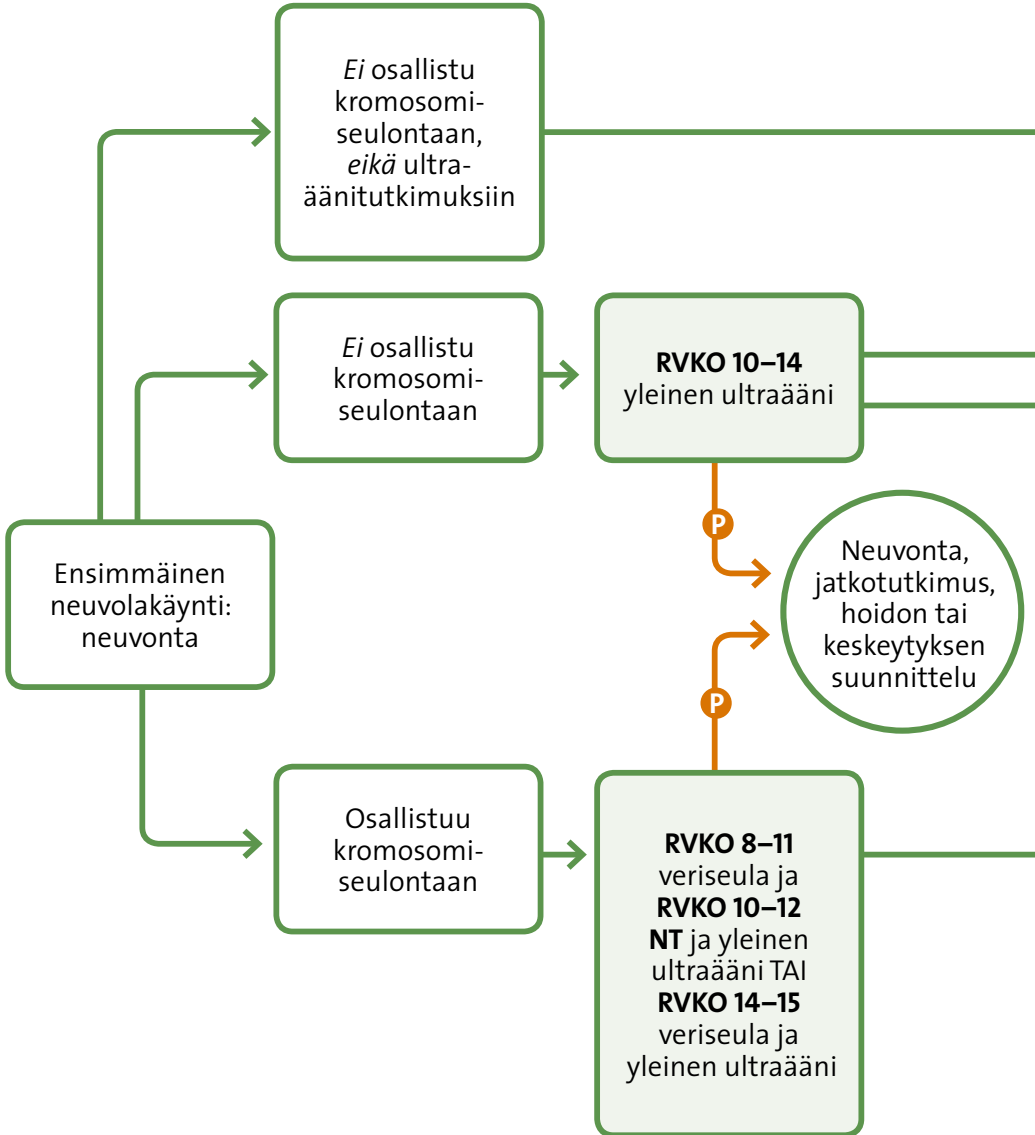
Ei osallistu kromosomiseulontaan, eikä ultraäänitutkimuksiin

Ei osallistu kromosomiseulontaan

RVKO 10–14 yleinen ultraääni

Ensimmäinen neuvolakäynti: neuvonta

P

Neuvonta, jatkotutkimus, hoidon tai keskeytyksen suunnittelu

P

Osallistuu kromosomiseulontaan

RVKO 8–11 veriseula ja RVKO 10–12 NT ja yleinen ultraääni TAI RVKO 14–15 veriseula ja yleinen ultraääni